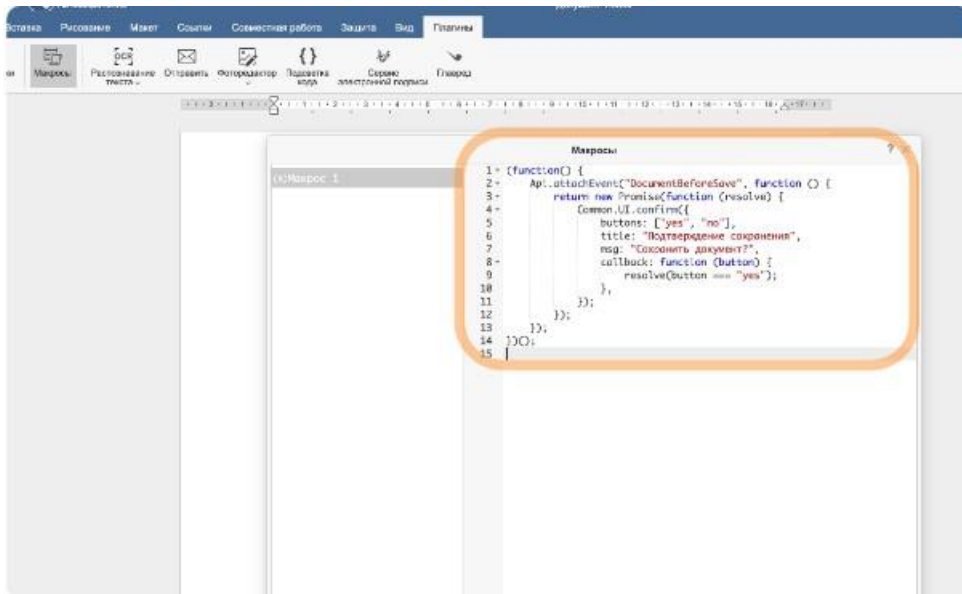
Вставка Рисование Макет Ссылки Совместная работа Защита Вид Плагины

Макросы Распознавание текста Отправить Фоторедактор Подсветка кода Сервис электронной подписи Главред

Макросы

(*)Макрос 1

1 (function() {
2 Api.attachEvent("DocumentBeforeSave", function () {
3 return new Promise(function (resolve) {
4 Common.UI.confirm({
5 buttons: ["yes", "no"],
6 title: "Подтверждение сохранения",
7 msg: "Сохранить документ?",
8 callback: function (button) {
9 resolve(button === "yes");
10 },
11 });
12 });
13 });
14 })();
15